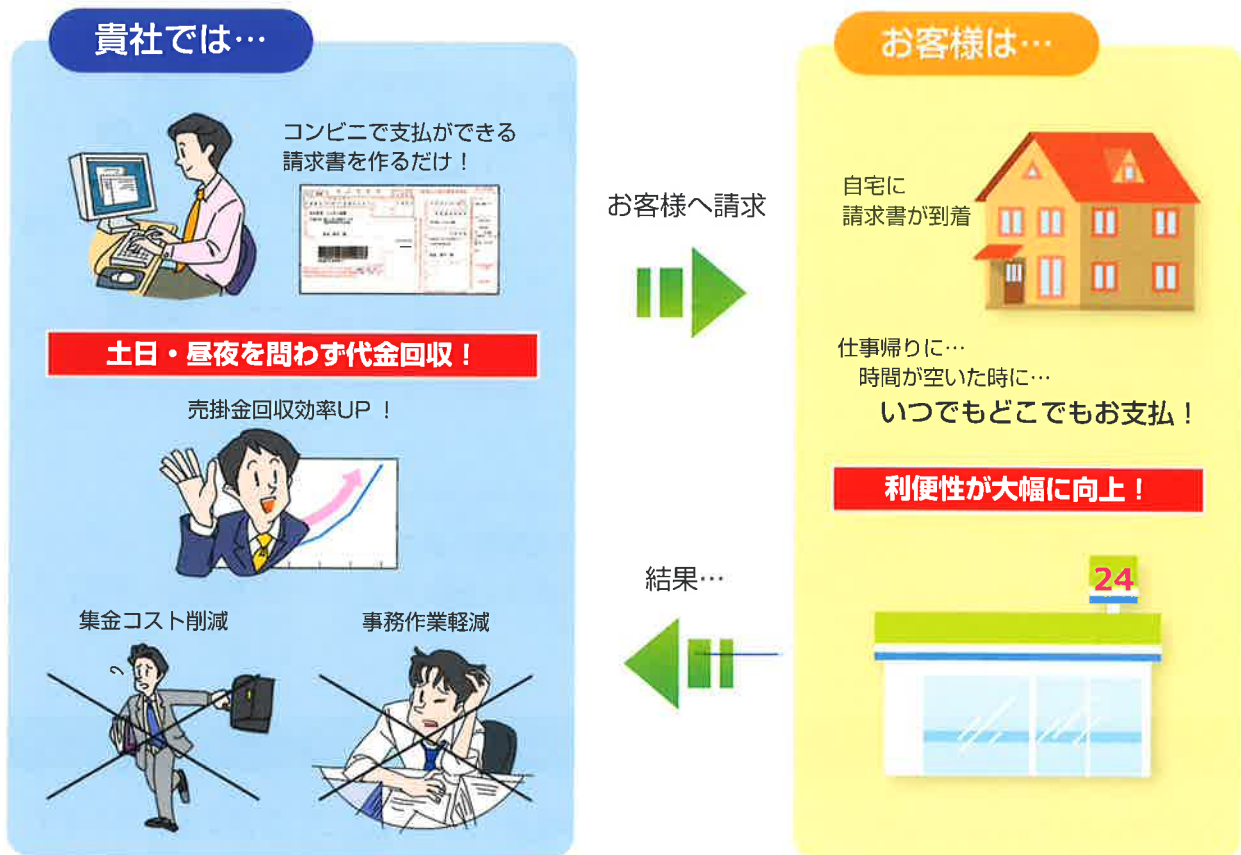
貴社では…

コンビニで支払ができる
請求書を作るだけ！

土日・昼夜を問わず代金回収！

売掛金回収効率UP ！

集金コスト削減

事務作業軽減

お客様へ請求

結果…

お客様は…

自宅に
請求書が到着

仕事帰りに…
時間が空いた時に…
いつでもどこでもお支払！

利便性が大幅に向上！

24